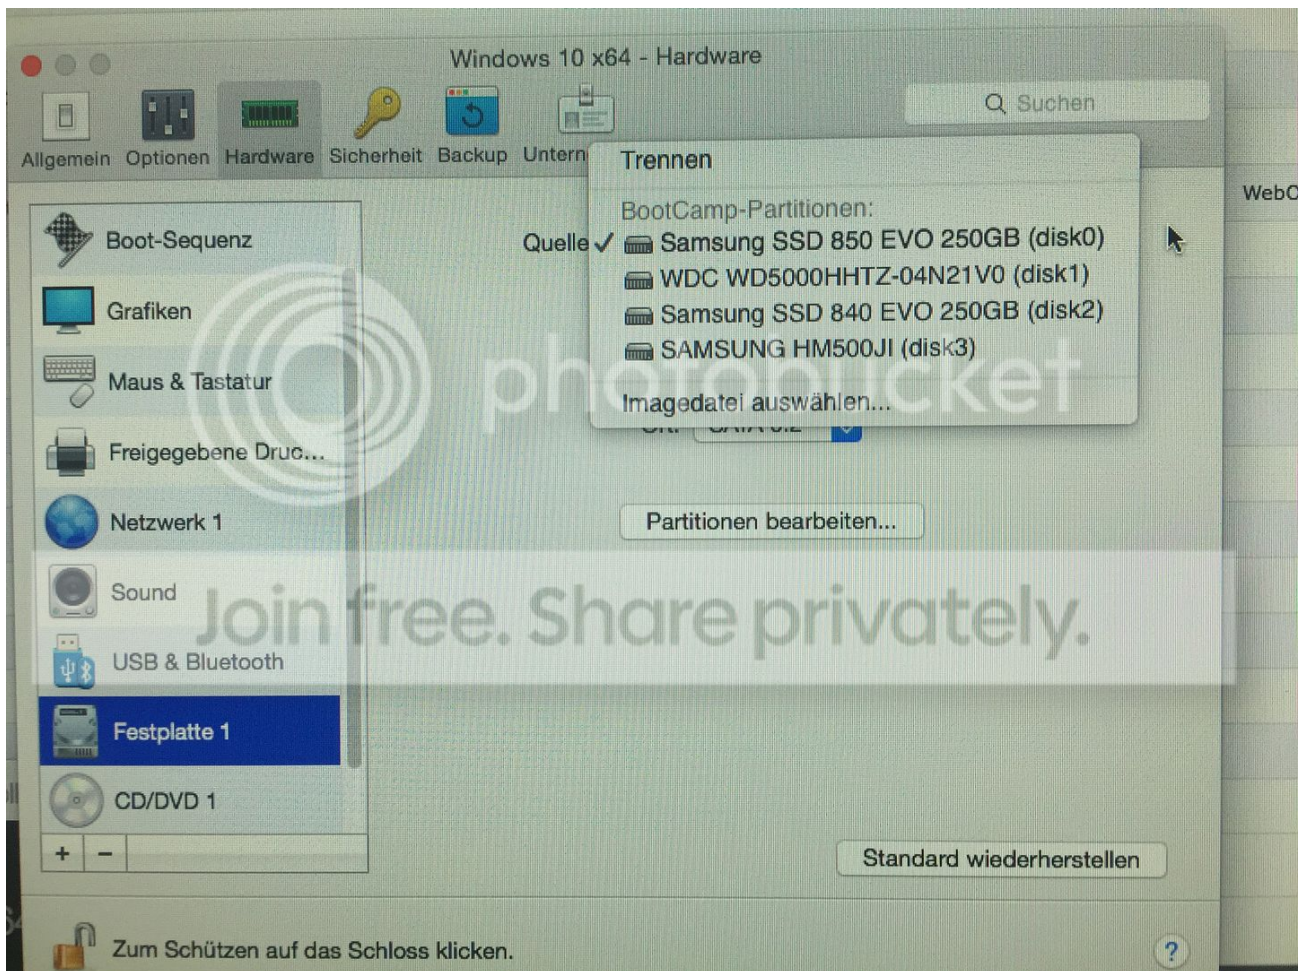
Windows 10 x64 - Hardware

Allgemein Optionen Hardware Sicherheit Backup Untern

Suchen

WebC

Boot-Sequenz
Grafiken
Maus & Tastatur
Freigegebene Druc...
Netzwerk 1
Sound
USB & Bluetooth
Festplatte 1
CD/DVD 1

+ −

Quelle

Trennen

BootCamp-Partitionen:
✓ Samsung SSD 850 EVO 250GB (disk0)
WDC WD5000HHTZ-04N21V0 (disk1)
Samsung SSD 840 EVO 250GB (disk2)
SAMSUNG HM500JI (disk3)

Imagedatei auswählen...

Ort: SATA 0:2

Partitionen bearbeiten...

photobucket

Join free. Share privately.

Standard wiederherstellen

Zum Schützen auf das Schloss klicken.

?